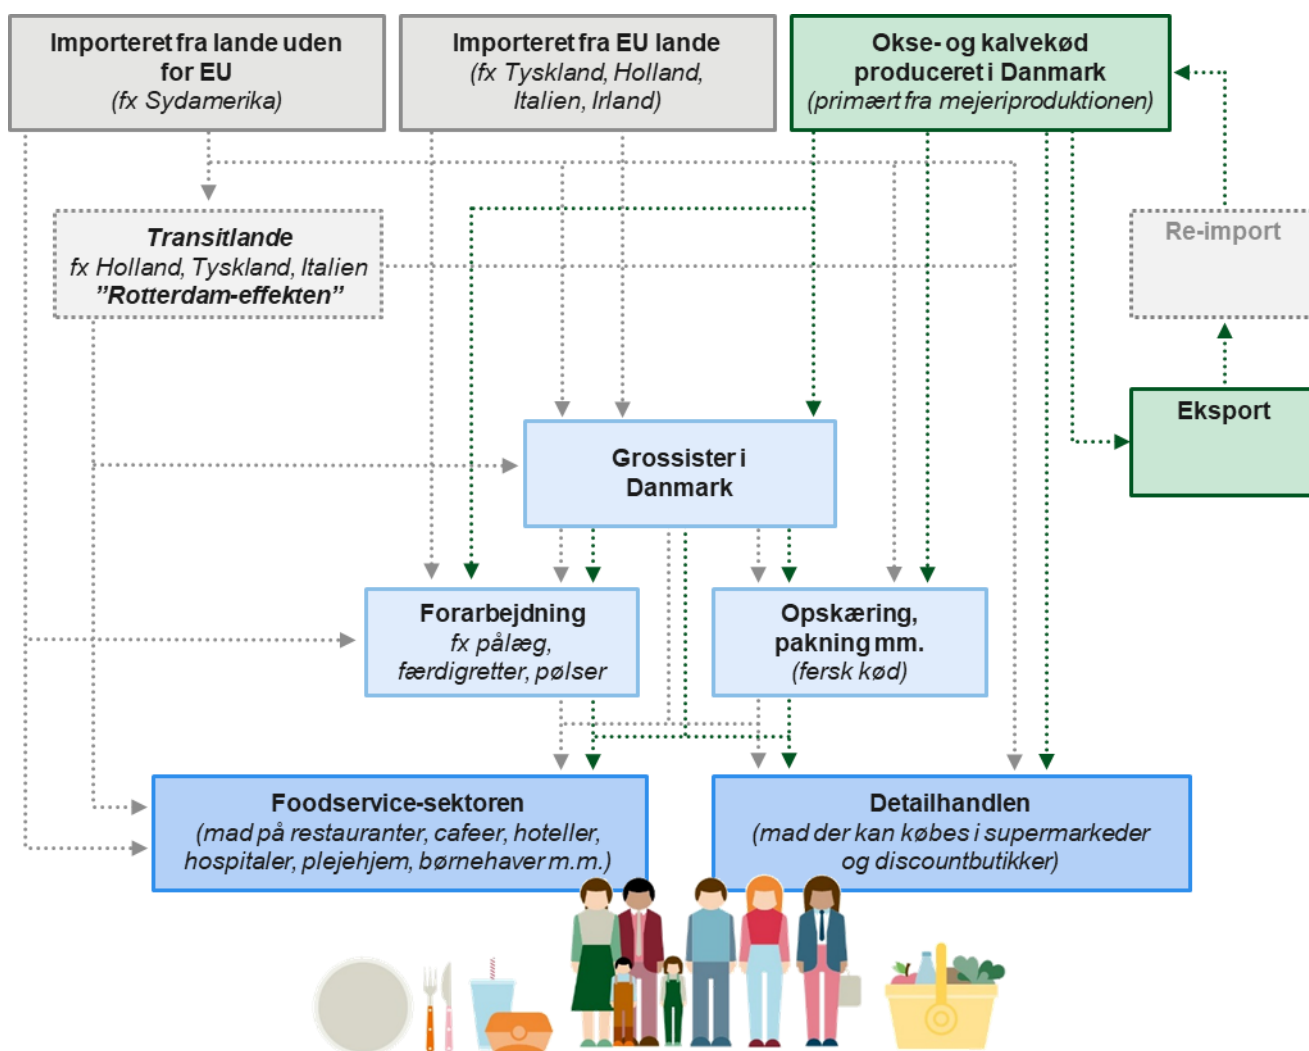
Importeret fra lande uden for EU
(fx Sydamerika)

Importeret fra EU lande
(fx Tyskland, Holland, Italien, Irland)

Okse- og kalvekød produceret i Danmark
(primært fra mejeriproduktionen)

Transitlande
fx Holland, Tyskland, Italien
"Rotterdam-effekten"

Re-import

Eksport

Grossister i Danmark

Forarbejdning
fx pålæg, færdigretter, pølser

Opskæring, pakning mm.
(fersk kød)

Foodservice-sektoren
(mad på restauranter, cafeer, hoteller, hospitaler, plejehjem, børnehaver m.m.)

Detailhandlen
(mad der kan købes i supermarkeder og discountbutikker)